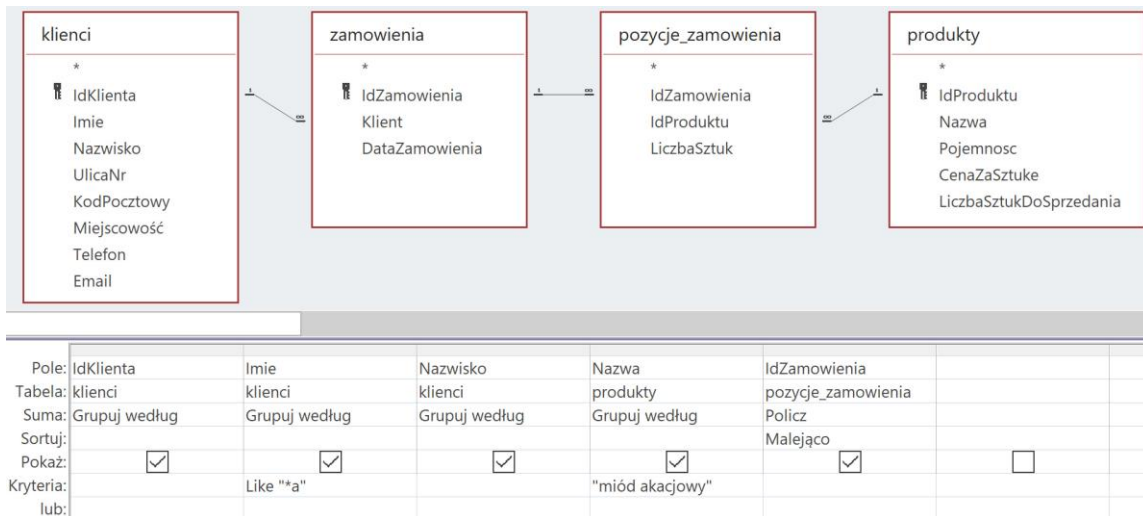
klienci
*
IdKlienta
Imie
Nazwisko
UlicaNr
KodPocztowy
Miejscowość
Telefon
Email

zamowienia
*
IdZamowienia
Klient
DataZamowienia

pozycje_zamowienia
*
IdZamowienia
IdProduktu
LiczbaSztuk

produkty
*
IdProduktu
Nazwa
Pojemnosc
CenaZaSztuke
LiczbaSztukDoSprzedania

1 ∞ 1 ∞ ∞ 1

| | | | | | | |
|---|---|---|---|---|---|---|
| Pole: | IdKlienta | Imie | Nazwisko | Nazwa | IdZamowienia | |
| Tabela: | klienci | klienci | klienci | produkty | pozycje_zamowienia | |
| Suma: | Grupuj według | Grupuj według | Grupuj według | Grupuj według | Policz | |
| Sortuj: | | | | | Malejąco | |
| Pokaż: | ☑ | ☑ | ☑ | ☑ | ☑ | ☐ |
| Kryteria: | | Like "*a" | | "miód akacjowy" | | |
| lub: | | | | | | |